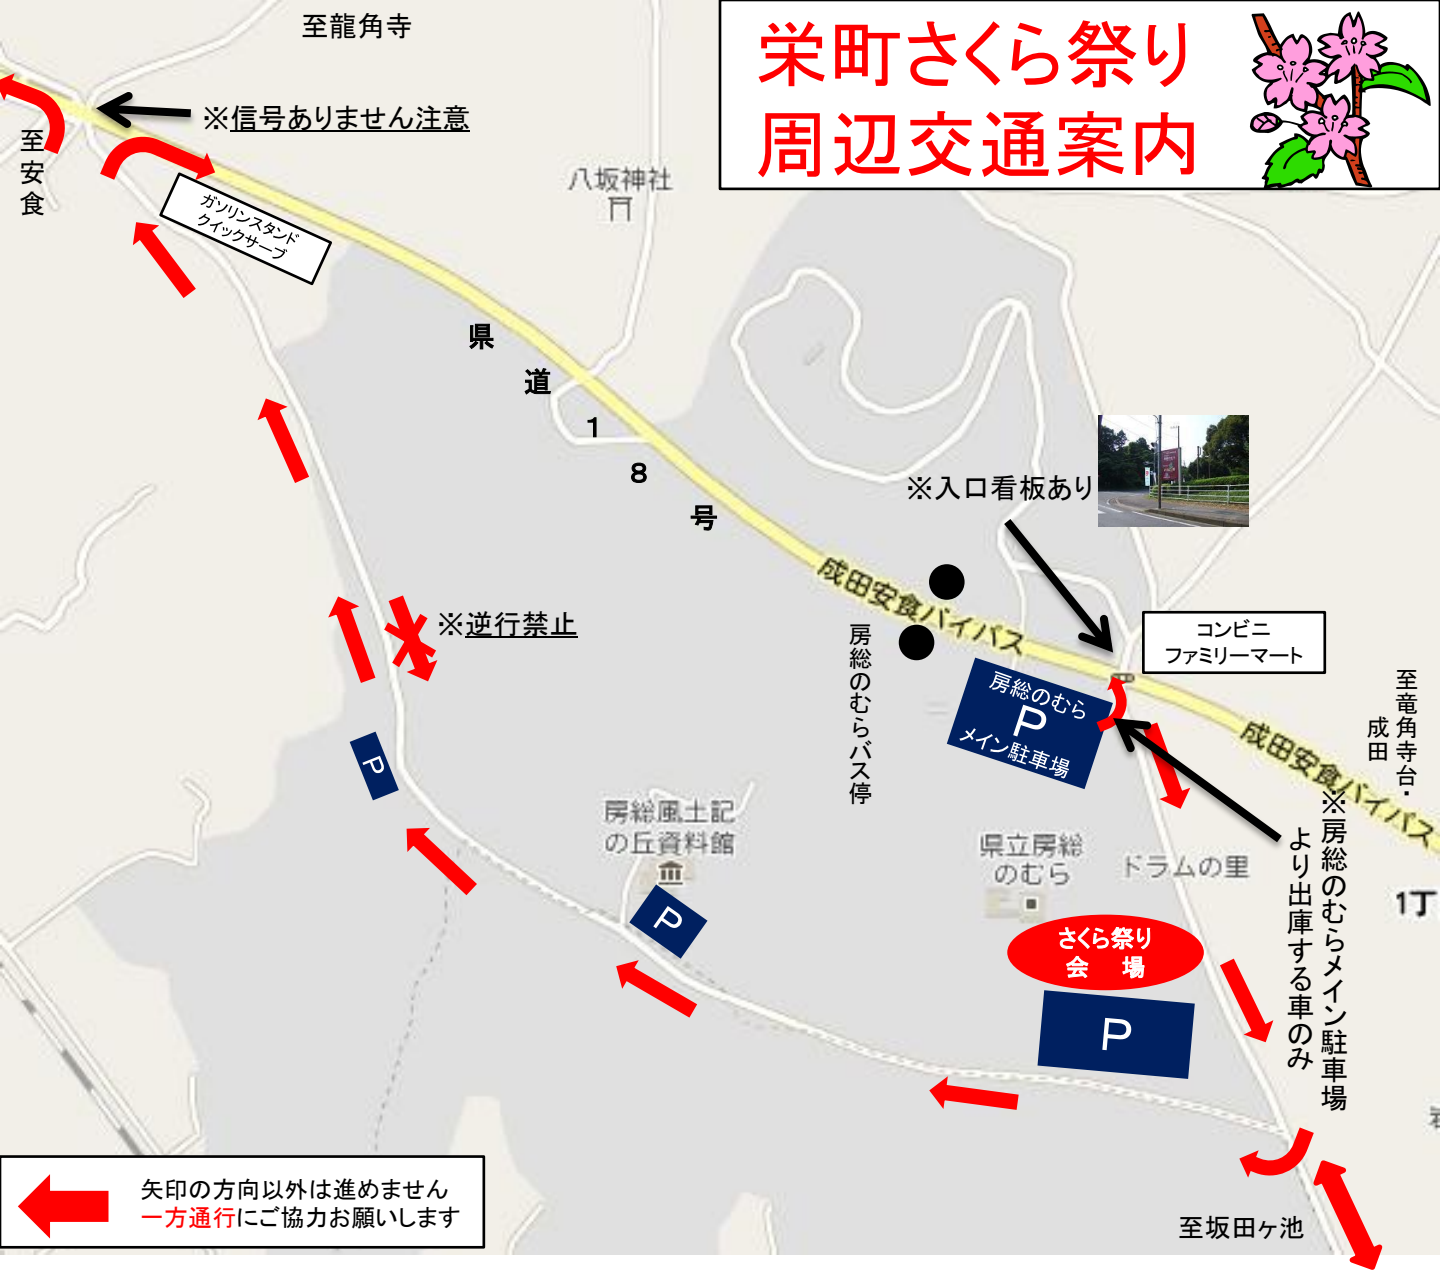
栄町さくら祭り
周辺交通案内

至龍角寺

※信号ありません注意

至安食

ガソリンスタンド
クイックサーブ

八坂神社

県道18号

※入口看板あり

成田安食バイパス

房総のむらバス停

コンビニ
ファミリーマート

房総のむら
P
メイン駐車場

至竜角寺台・成田

成田安食バイパス

※房総のむらメイン駐車場より出庫する車のみ

※逆行禁止

P

房総風土記の丘資料館

P

県立房総のむら

ドラムの里

1丁

さくら祭り
会 場

P

至坂田ヶ池

矢印の方向以外は進めません
一方通行にご協力お願いします